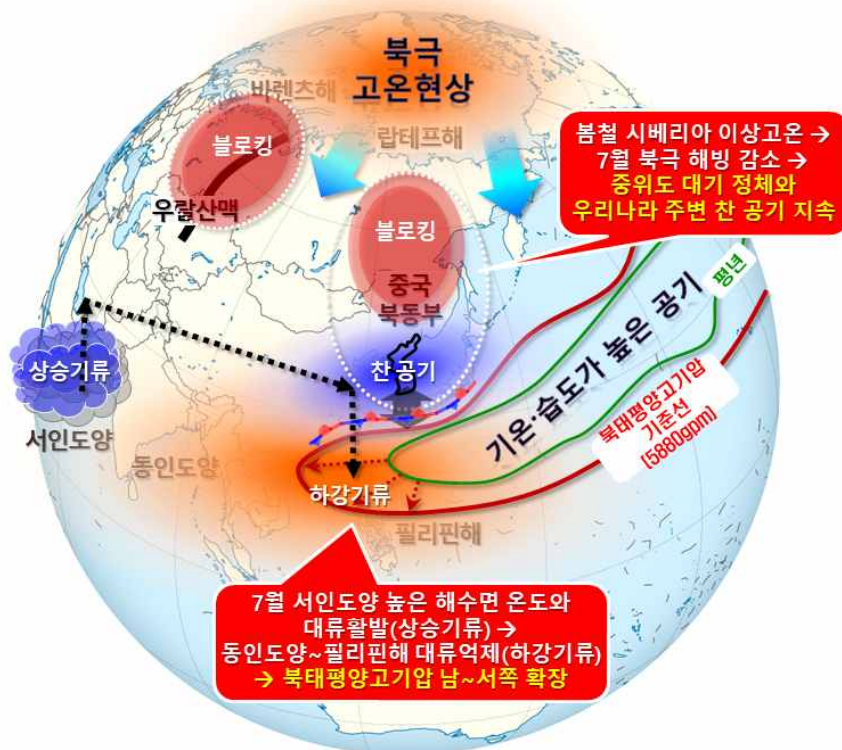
북극
고온현상

바렌츠해

랍테프해

블로킹

우랄산맥

블로킹

중국
북동부

봄철 시베리아 이상고온 →
7월 북극 해빙 감소 →
중위도 대기 정체와
우리나라 주변 찬 공기 지속

평년

상승기류

서인도양

찬 공기

기온·습도가 높은 공기

북태평양고기압
기준선
(5880gpm)

동인도양

하강기류

필리핀해

7월 서인도양 높은 해수면 온도와
대류활발(상승기류) →
동인도양~필리핀해 대류억제(하강기류)
→ 북태평양고기압 남~서쪽 확장